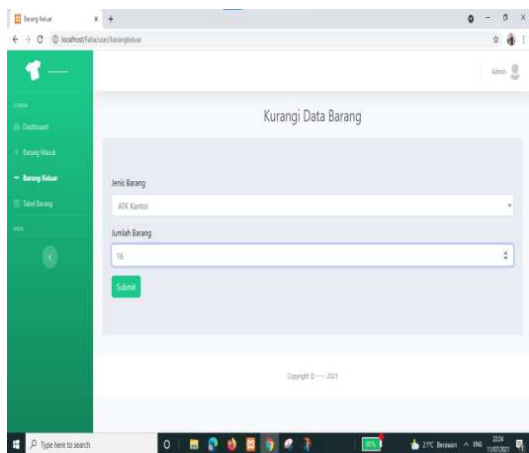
Barang Keluar
localhost/Fabu/user/barangkeluar
Admin
Dashboard
Barang Masuk
Barang Keluar
Tabel Barang
Kurangi Data Barang
Jenis Barang
ATK Kantor
Jumlah Barang
16
Submit
Copyright © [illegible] 2021
Type here to search
21°C Berawan
22:24
11/07/2021